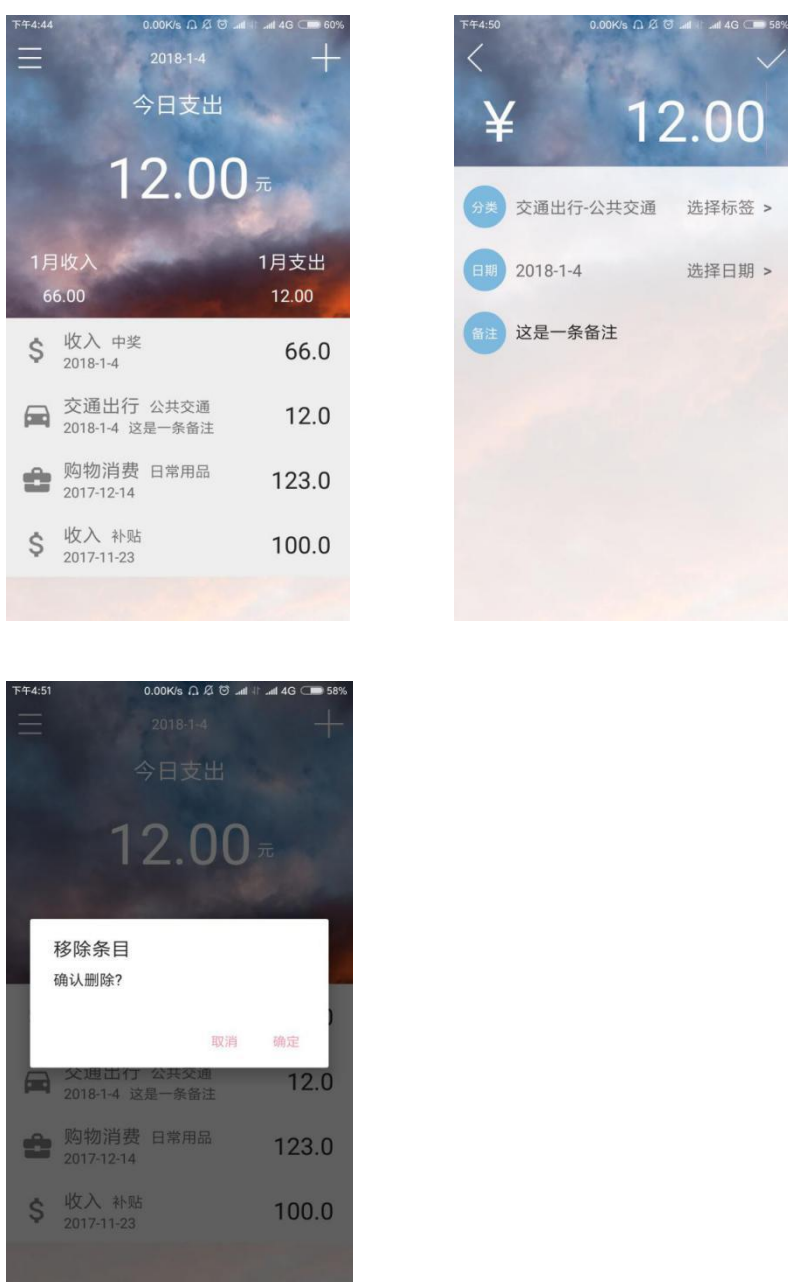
下午4:44 0.00K/s 4G 60%

2018-1-4

今日支出

12.00元

1月收入 66.00

1月支出 12.00

收入 中奖 2018-1-4 66.0

交通出行 公共交通 2018-1-4 这是一条备注 12.0

购物消费 日常用品 2017-12-14 123.0

收入 补贴 2017-11-23 100.0

下午4:50 0.00K/s 4G 58%

¥ 12.00

分类 交通出行-公共交通 选择标签 >

日期 2018-1-4 选择日期 >

备注 这是一条备注

下午4:51 0.00K/s 4G 58%

2018-1-4

今日支出

12.00元

移除条目

确认删除?

取消 确定

交通出行 公共交通 2018-1-4 这是一条备注 12.0

购物消费 日常用品 2017-12-14 123.0

收入 补贴 2017-11-23 100.0